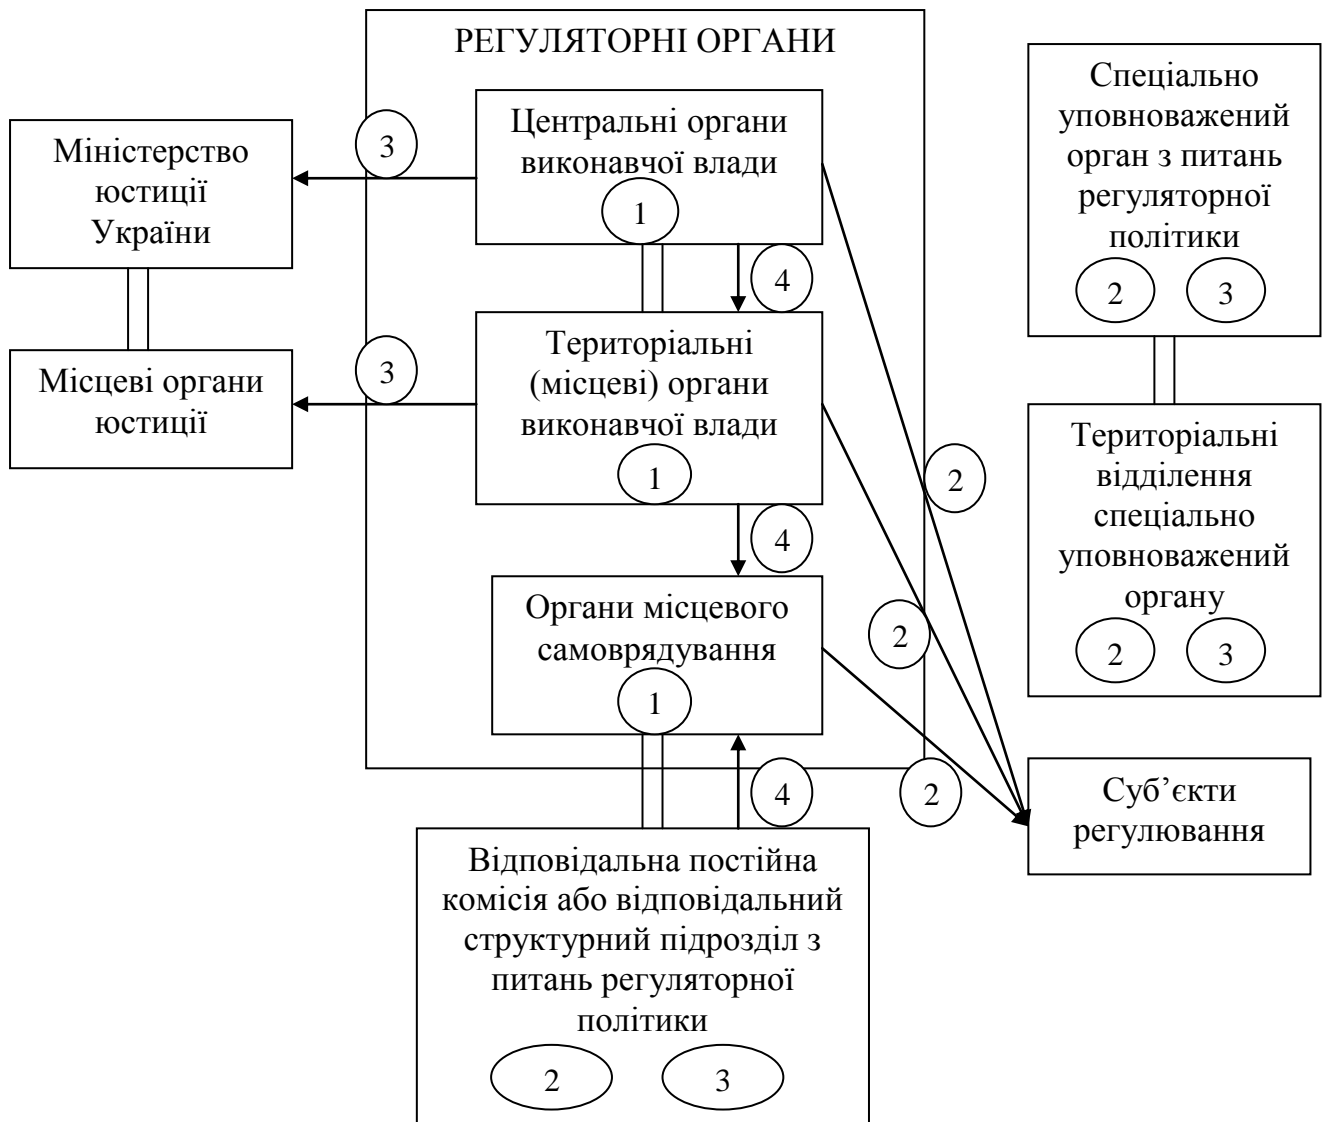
РЕГУЛЯТОРНІ ОРГАНИ

Міністерство юстиції України

3

Центральні органи виконавчої влади

1

4

Спеціально уповноважений орган з питань регуляторної політики

2 3

Місцеві органи юстиції

3

Територіальні (місцеві) органи виконавчої влади

1

2

Територіальні відділення спеціально уповноважений органу

2 3

4

Органи місцевого самоврядування

1

2

2

4

Суб’єкти регулювання

Відповідальна постійна комісія або відповідальний структурний підрозділ з питань регуляторної політики

2 3